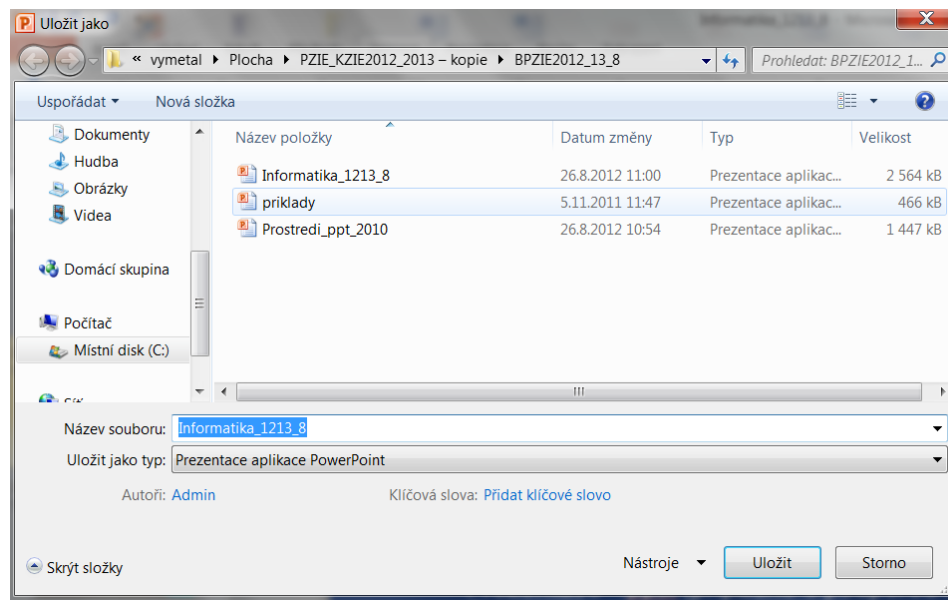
Uložit jako

« vymetal ▸ Plocha ▸ PZIE_KZIE2012_2013 – kopie ▸ BPZIE2012_13_8

Prohledat: BPZIE2012_1...

Uspořádat ▾ Nová složka

Dokumenty
Hudba
Obrázky
Videa

Domácí skupina

Počítač
Místní disk (C:)

Síť

| Název položky | Datum změny | Typ | Velikost |
|---|---|---|---|
| Informatika_1213_8 | 26.8.2012 11:00 | Prezentace aplikac... | 2 564 kB |
| priklady | 5.11.2011 11:47 | Prezentace aplikac... | 466 kB |
| Prostredi_ppt_2010 | 26.8.2012 10:54 | Prezentace aplikac... | 1 447 kB |

Název souboru: Informatika_1213_8

Uložit jako typ: Prezentace aplikace PowerPoint

Autoři: Admin

Klíčová slova: Přidat klíčové slovo

Skrýt složky

Nástroje ▾ Uložit Storno